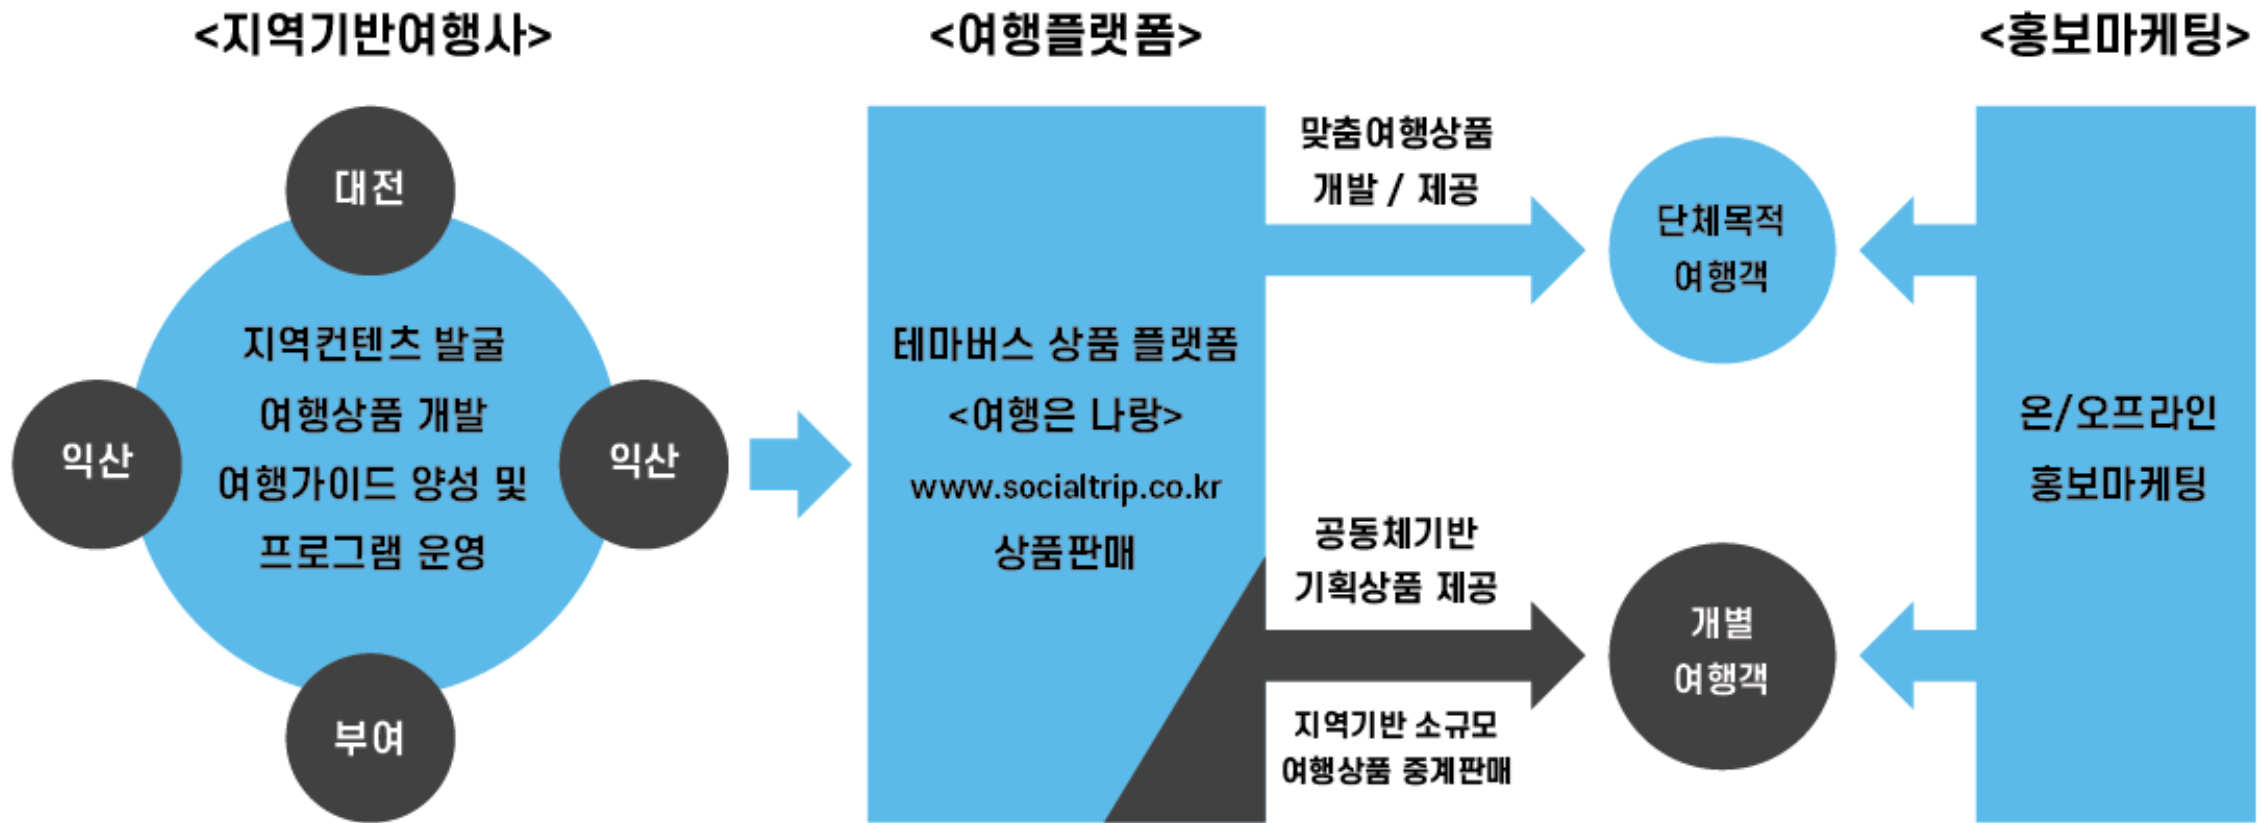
<지역기반여행사>

<여행플랫폼>

<홍보마케팅>

대전

익산

지역컨텐츠 발굴
여행상품 개발
여행가이드 양성 및
프로그램 운영

익산

부여

테마버스 상품 플랫폼
<여행은 나랑>
www.socialtrip.co.kr
상품판매

맞춤여행상품
개발 / 제공

단체목적
여행객

공동체기반
기획상품 제공

지역기반 소규모
여행상품 중계판매

개별
여행객

온/오프라인
홍보마케팅